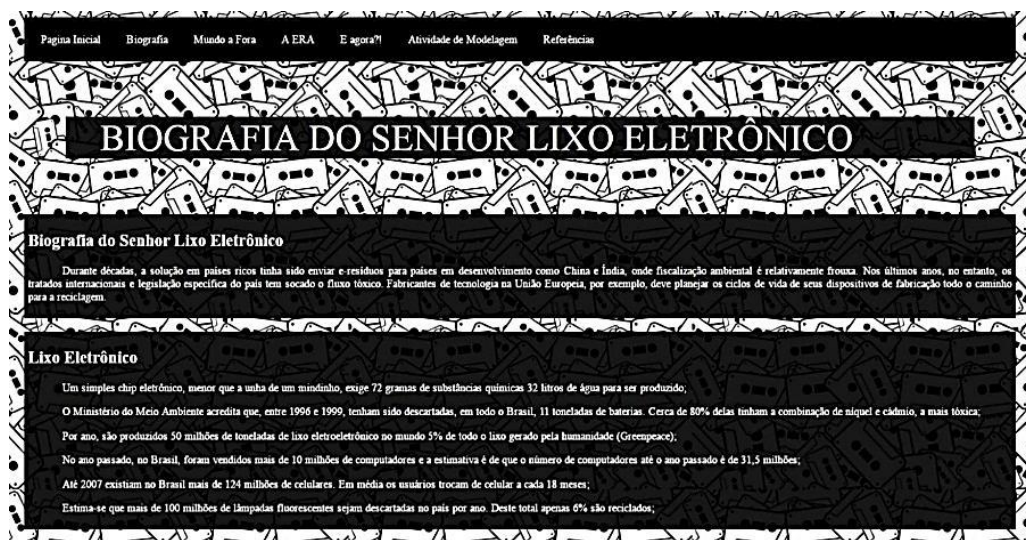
Pagina Inicial Biografia Mundo a Fora A ERA E agora?! Atividade de Modelagem Referências

BIOGRAFIA DO SENHOR LIXO ELETRÔNICO

Biografia do Senhor Lixo Eletrônico

Durante décadas, a solução em países ricos tinha sido enviar e-resíduos para países em desenvolvimento como China e Índia, onde fiscalização ambiental é relativamente frouxa. Nos últimos anos, no entanto, os tratados internacionais e legislação específica do país tem socado o fluxo tóxico. Fabricantes de tecnologia na União Europeia, por exemplo, deve planejar os ciclos de vida de seus dispositivos de fabricação todo o caminho para a reciclagem.

Lixo Eletrônico

Um simples chip eletrônico, menor que a unha de um mindinho, exige 72 gramas de substâncias químicas 32 litros de água para ser produzido;

O Ministério do Meio Ambiente acredita que, entre 1996 e 1999, tenham sido descartadas, em todo o Brasil, 11 toneladas de baterias. Cerca de 80% delas tinham a combinação de níquel e cádmio, a mais tóxica;

Por ano, são produzidos 50 milhões de toneladas de lixo eletroeletrônico no mundo 5% de todo o lixo gerado pela humanidade (Greenpeace);

No ano passado, no Brasil, foram vendidos mais de 10 milhões de computadores e a estimativa é de que o número de computadores até o ano passado é de 31,5 milhões;

Até 2007 existiam no Brasil mais de 124 milhões de celulares. Em média os usuários trocam de celular a cada 18 meses;

Estima-se que mais de 100 milhões de lâmpadas fluorescentes sejam descartadas no país por ano. Deste total apenas 6% são reciclados;